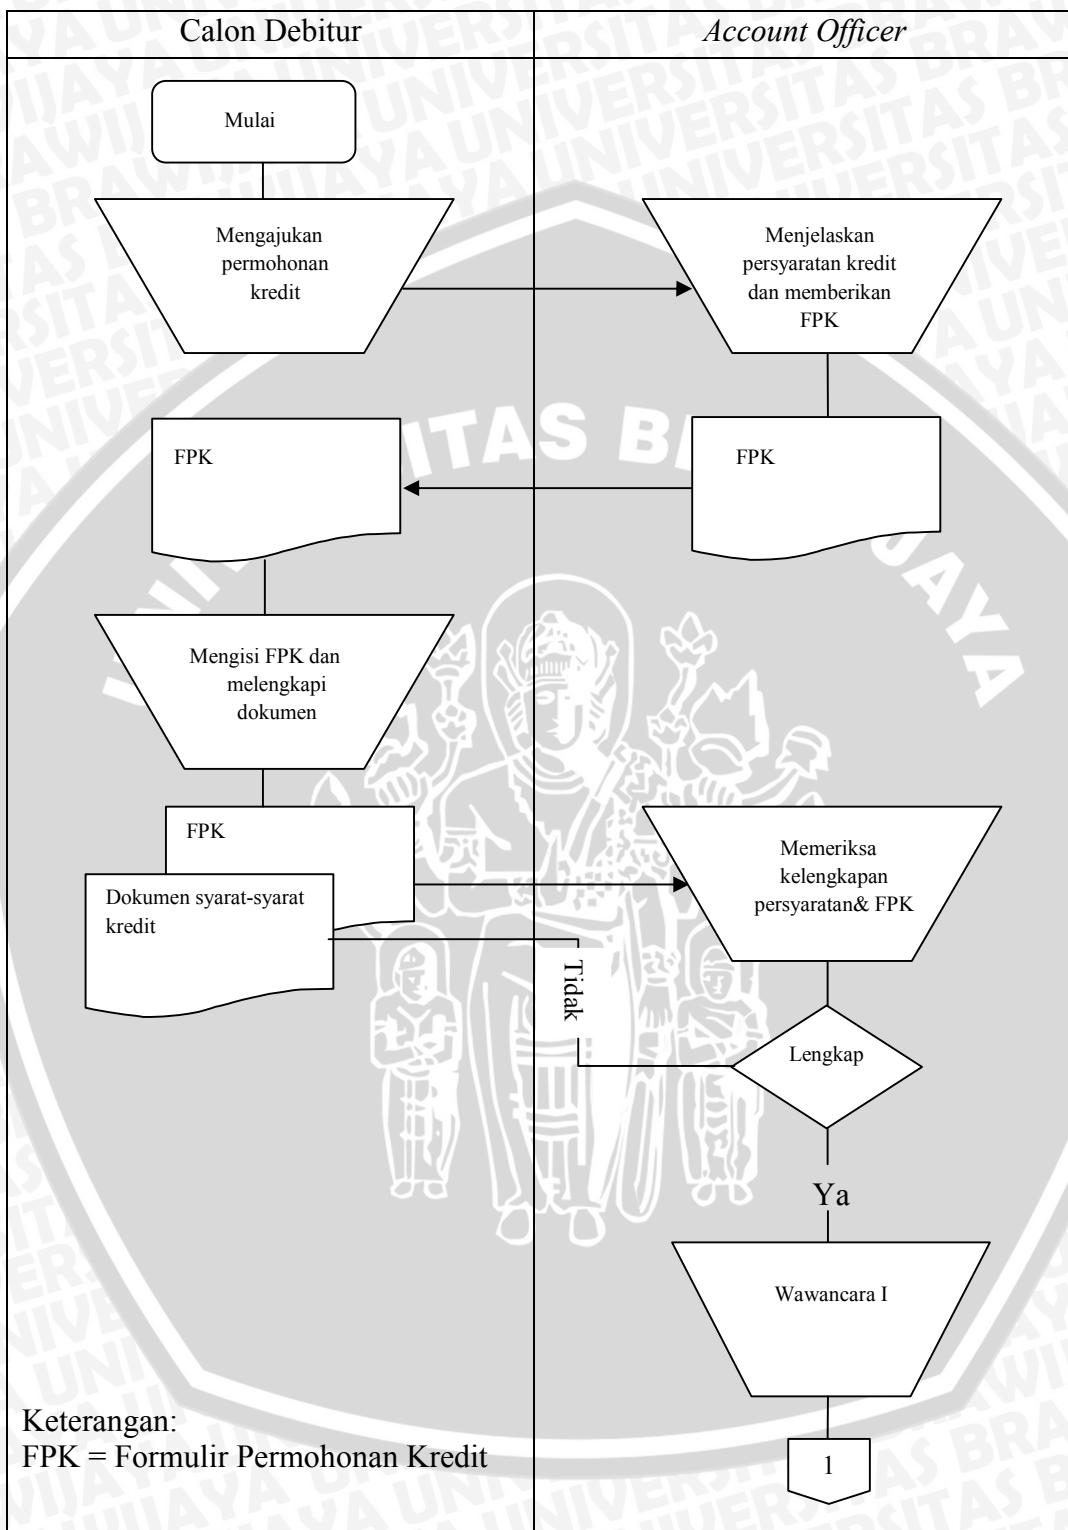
| Calon Debitur | *Account Officer* |
|---|---|

Mulai

Mengajukan permohonan kredit

Menjelaskan persyaratan kredit dan memberikan FPK

FPK

FPK

Mengisi FPK dan melengkapi dokumen

FPK

Dokumen syarat-syarat kredit

Memeriksa kelengkapan persyaratan& FPK

Tidak

Lengkap

Ya

Wawancara I

1

Keterangan:
FPK = Formulir Permohonan Kredit